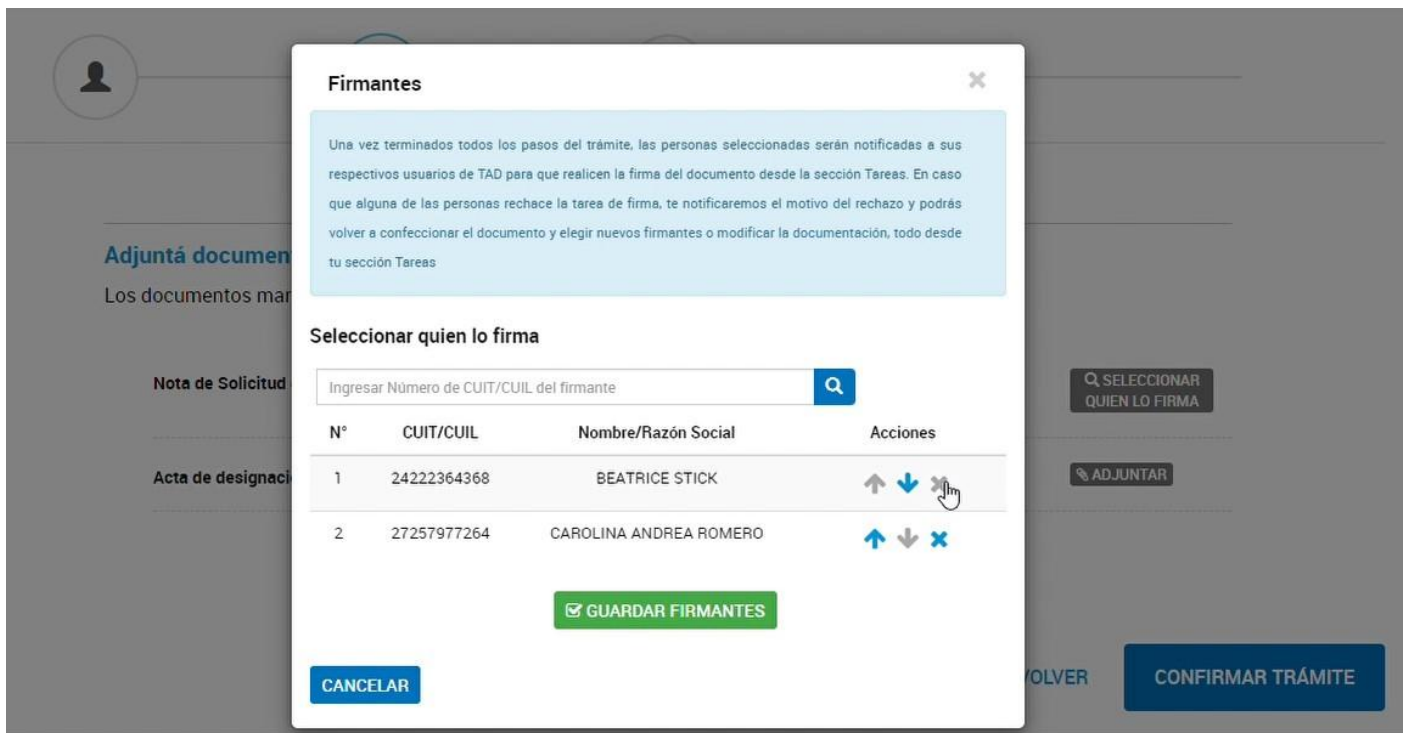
Firmantes

×

Una vez terminados todos los pasos del trámite, las personas seleccionadas serán notificadas a sus respectivos usuarios de TAD para que realicen la firma del documento desde la sección Tareas. En caso que alguna de las personas rechace la tarea de firma, te notificaremos el motivo del rechazo y podrás volver a confeccionar el documento y elegir nuevos firmantes o modificar la documentación, todo desde tu sección Tareas

Seleccionar quien lo firma

Ingresar Número de CUIT/CUIL del firmante

| N° | CUIT/CUIL | Nombre/Razón Social | Acciones |
|---|---|---|---|
| 1 | 24222364368 | BEATRICE STICK | |
| 2 | 27257977264 | CAROLINA ANDREA ROMERO | |

GUARDAR FIRMANTES

CANCELAR

Adjuntá documen

Los documentos mar

Nota de Solicitud

Acta de designaci

SELECCIONAR QUIEN LO FIRMA

ADJUNTAR

VOLVER

CONFIRMAR TRÁMITE